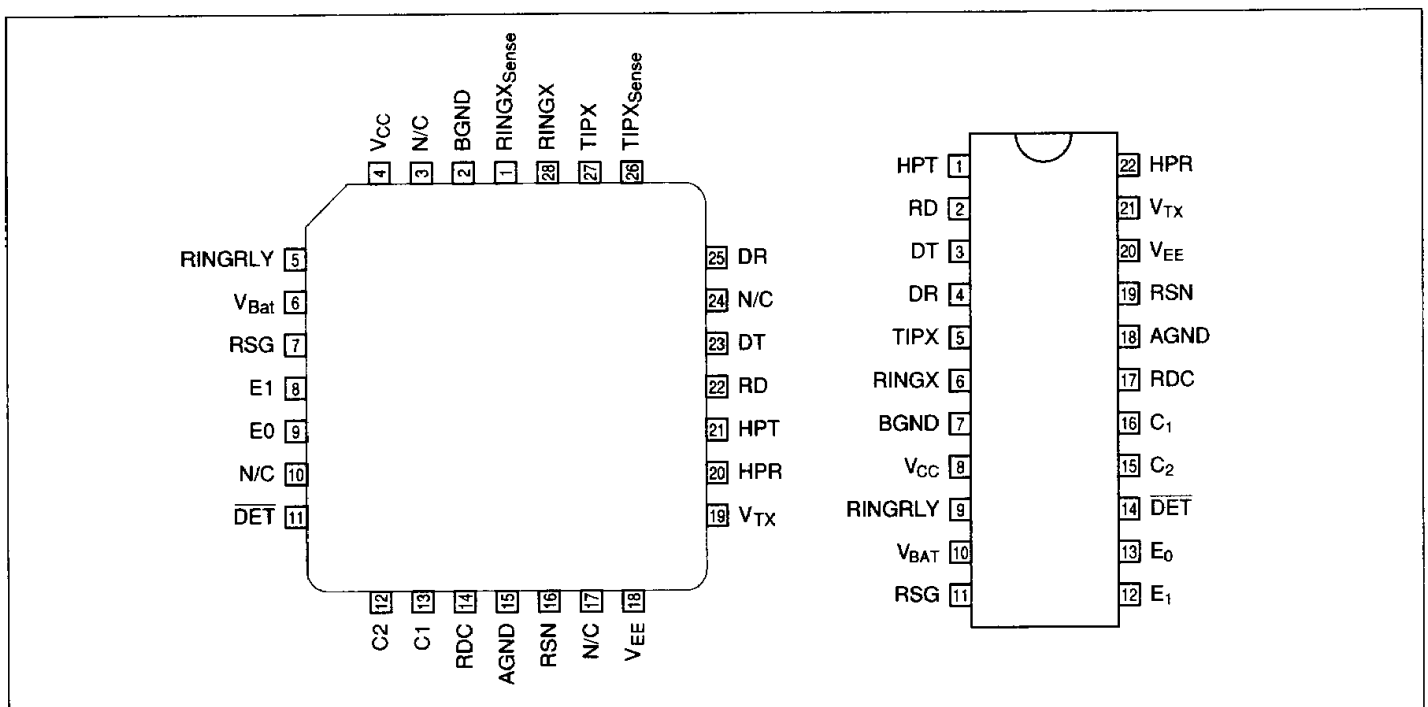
$V_{CC}$ 4
N/C 3
BGND 2
$RINGX_{Sense}$ 1
RINGX 28
TIPX 27
$TIPX_{Sense}$ 26

RINGRLY 5
$V_{Bat}$ 6
RSG 7
E1 8
E0 9
N/C 10
$\overline{DET}$ 11

25 DR
24 N/C
23 DT
22 RD
21 HPT
20 HPR
19 $V_{TX}$

12 C2
13 C1
14 RDC
15 AGND
16 RSN
17 N/C
18 $V_{EE}$

HPT 1
RD 2
DT 3
DR 4
TIPX 5
RINGX 6
BGND 7
$V_{CC}$ 8
RINGRLY 9
$V_{BAT}$ 10
RSG 11

22 HPR
21 $V_{TX}$
20 $V_{EE}$
19 RSN
18 AGND
17 RDC
16 $C_1$
15 $C_2$
14 $\overline{DET}$
13 $E_0$
12 $E_1$